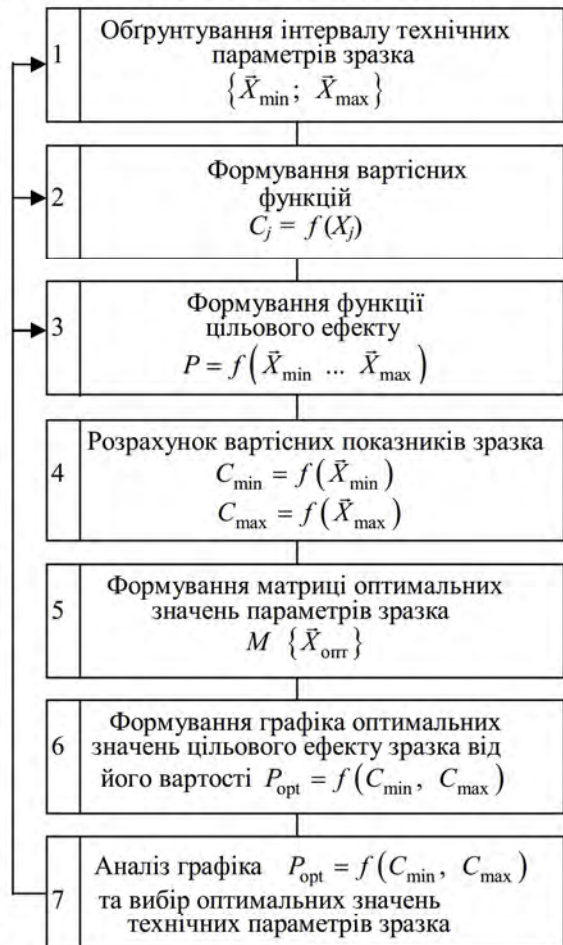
1

Обґрунтування інтервалу технічних параметрів зразка
$\{\vec{X}_{\min};\ \vec{X}_{\max}\}$

2

Формування вартісних функцій
$C_j = f(X_j)$

3

Формування функції цільового ефекту
$P = f\left(\vec{X}_{\min}\ ...\ \vec{X}_{\max}\right)$

4

Розрахунок вартісних показників зразка
$C_{\min} = f\left(\vec{X}_{\min}\right)$
$C_{\max} = f\left(\vec{X}_{\max}\right)$

5

Формування матриці оптимальних значень параметрів зразка
$M\ \{\vec{X}_{\text{опт}}\}$

6

Формування графіка оптимальних значень цільового ефекту зразка від його вартості $P_{\text{opt}} = f\left(C_{\min},\ C_{\max}\right)$

7

Аналіз графіка $P_{\text{opt}} = f\left(C_{\min},\ C_{\max}\right)$ та вибір оптимальних значень технічних параметрів зразка